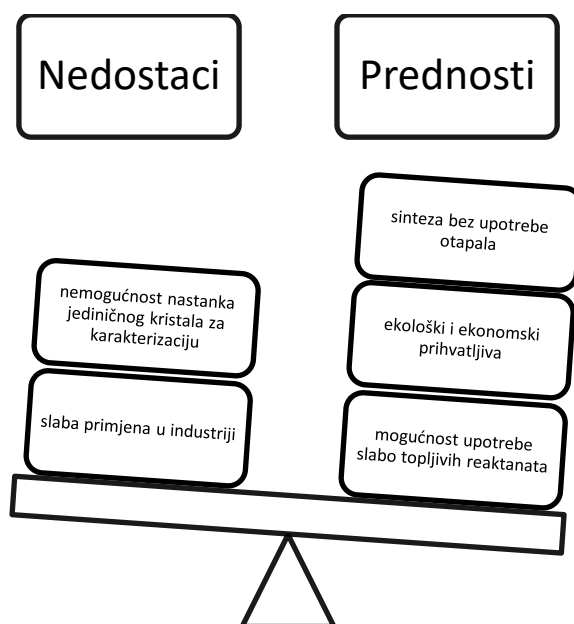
Nedostaci

Prednosti

nemogućnost nastanka jediničnog kristala za karakterizaciju

slaba primjena u industriji

sinteza bez upotrebe otapala

ekološki i ekonomski prihvatljiva

mogućnost upotrebe slabo topljivih reaktanata